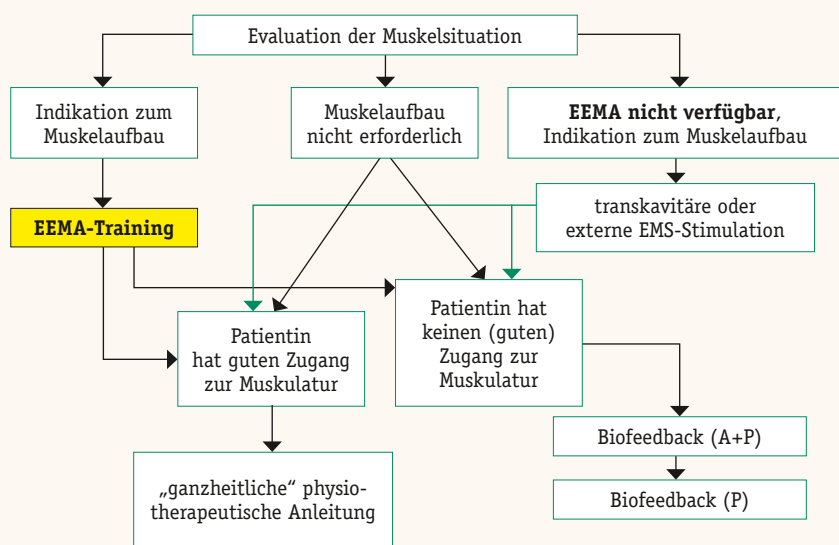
Evaluation der Muskelsituation

Indikation zum Muskelaufbau

Muskelaufbau nicht erforderlich

**EEMA nicht verfügbar**, Indikation zum Muskelaufbau

transkavitäre oder externe EMS-Stimulation

**EEMA-Training**

Patientin hat guten Zugang zur Muskulatur

Patientin hat keinen (guten) Zugang zur Muskulatur

Biofeedback (A+P)

Biofeedback (P)

„ganzheitliche“ physiotherapeutische Anleitung